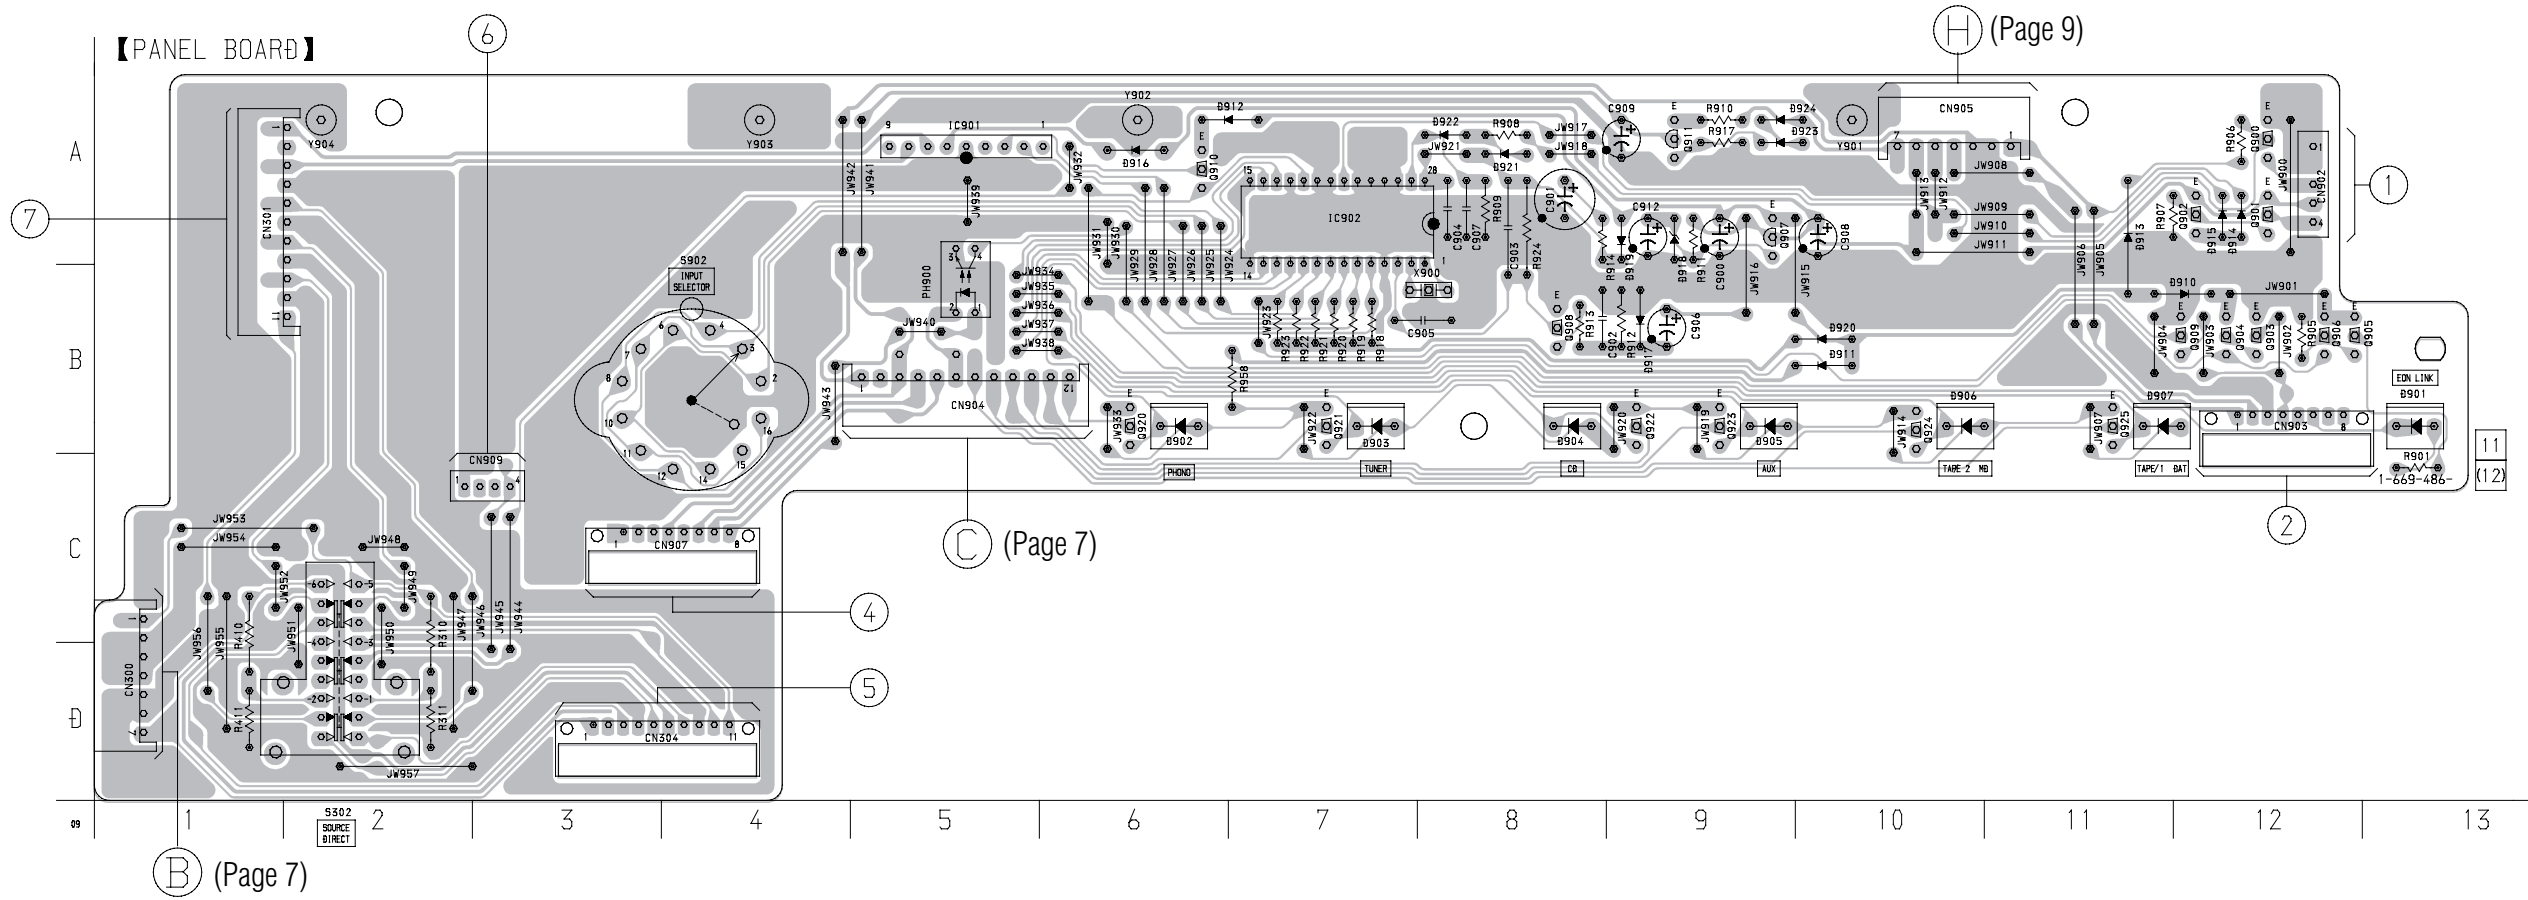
【PANEL BOARD】

6

H (Page 9)

A

B

C

D

7

1

2

4

5

C (Page 7)

B (Page 7)

Y904
Y903
Y902
Y901
CN301
IC901
IC902
CN905
CN902
S902
INPUT SELECTOR
PH900
CN904
CN909
CN907
CN304
CN300
CN903
X900
C909
C901
C912
C900
C908
C906
C905
JW953
JW954
JW948
JW957
S302
SOURCE DIRECT
PHONO
TUNER
CD
AUX
TAPE 2 MD
TAPE/1 DAT
EON LINK
D901
R901
D902
D903
D904
D905
D906
D907
D920
D911
D910
JW901
JW908
JW909
JW910
JW911
1-669-486-

11
(12)

09

1 2 3 4 5 6 7 8 9 10 11 12 13